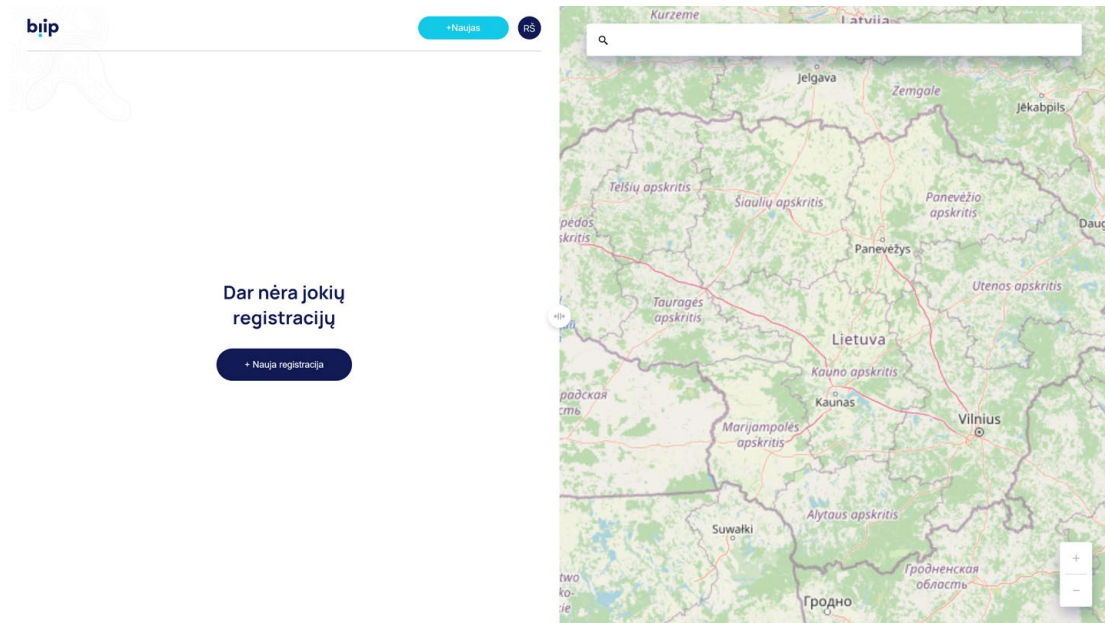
biip

+Naujas

RŠ

Dar nėra jokių registracijų

+ Nauja registracija

Kurzeme
Latvija
Jelgava
Zemgale
Jēkabpils
Telšių apskritis
Šiaulių apskritis
Panevėžio apskritis
pėdos
skritis
Daug
Panevėžys
Utenos apskritis
Tauragės apskritis
Lietuva
Kauno apskritis
радская
сть
Kaunas
Vilnius
Marijampolės apskritis
Alytaus apskritis
Suwałki
two
ko-
ie
Гродненская область
Гродно
+
−